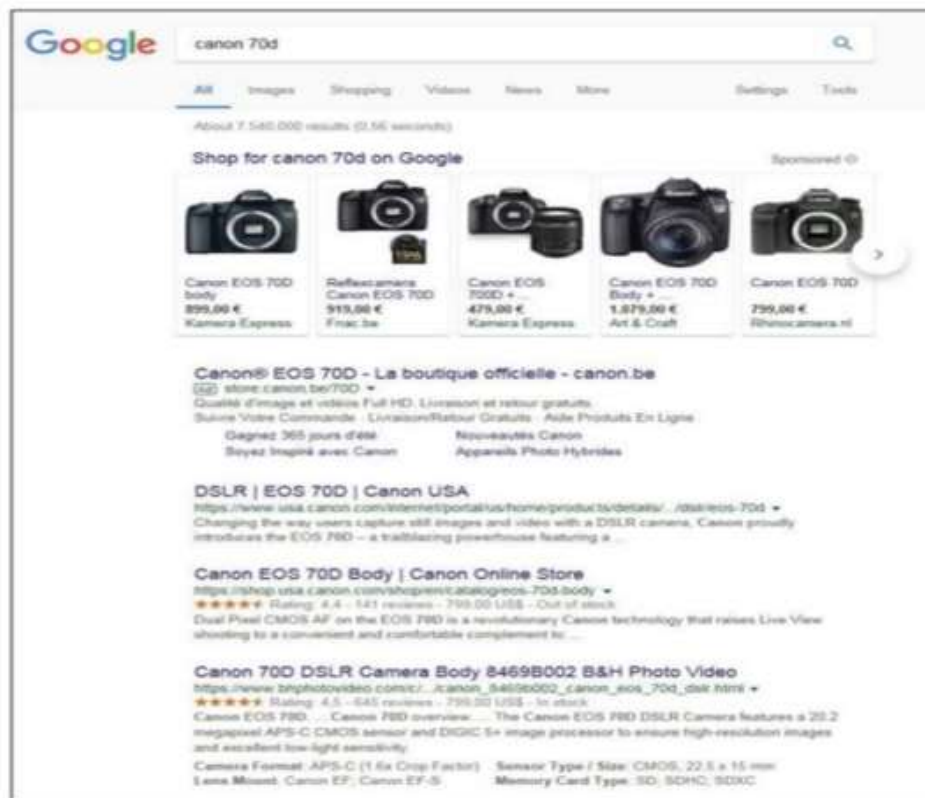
Google

canon 70d

All Images Shopping Videos News More Settings Tools

About 7,540,000 results (0.56 seconds)

Shop for canon 70d on Google

Sponsored

Canon EOS 70D body
899,00 €
Kamera Express

Reflexcamera Canon EOS 70D
919,00 €
Fnac.be

Canon EOS 700D + ...
479,00 €
Kamera Express

Canon EOS 70D Body + ...
1.079,00 €
Art & Craft

Canon EOS 70D
799,00 €
Rhinocamera.nl

Canon® EOS 70D - La boutique officielle - canon.be
Ad store.canon.be/70D
Qualité d'image et vidéos Full HD. Livraison et retour gratuits.
Suivre Votre Commande · Livraison/Retour Gratuits · Aide Produits En Ligne
Gagnez 365 jours d'été
Soyez Inspiré avec Canon
Nouveautés Canon
Appareils Photo Hybrides

DSLR | EOS 70D | Canon USA
https://www.usa.canon.com/internet/portal/us/home/products/details/.../dslr/eos-70d
Changing the way users capture still images and video with a DSLR camera, Canon proudly introduces the EOS 70D – a trailblazing powerhouse featuring a ...

Canon EOS 70D Body | Canon Online Store
https://shop.usa.canon.com/shop/en/catalog/eos-70d-body
★★★★★ Rating: 4.4 - 141 reviews - 799.00 US$ - Out of stock
Dual Pixel CMOS AF on the EOS 70D is a revolutionary Canon technology that raises Live View shooting to a convenient and comfortable complement to ...

Canon 70D DSLR Camera Body 8469B002 B&H Photo Video
https://www.bhphotovideo.com/c/.../canon_8469b002_canon_eos_70d_dslr.html
★★★★★ Rating: 4.5 - 645 reviews - 799.00 US$ - In stock
Canon EOS 70D. ... Canon 70D overview. ... The Canon EOS 70D DSLR Camera features a 20.2 megapixel APS-C CMOS sensor and DIGIC 5+ image processor to ensure high-resolution images and excellent low-light sensitivity.
Camera Format: APS-C (1.6x Crop Factor) Sensor Type / Size: CMOS, 22.5 x 15 mm
Lens Mount: Canon EF; Canon EF-S Memory Card Type: SD; SDHC; SDXC